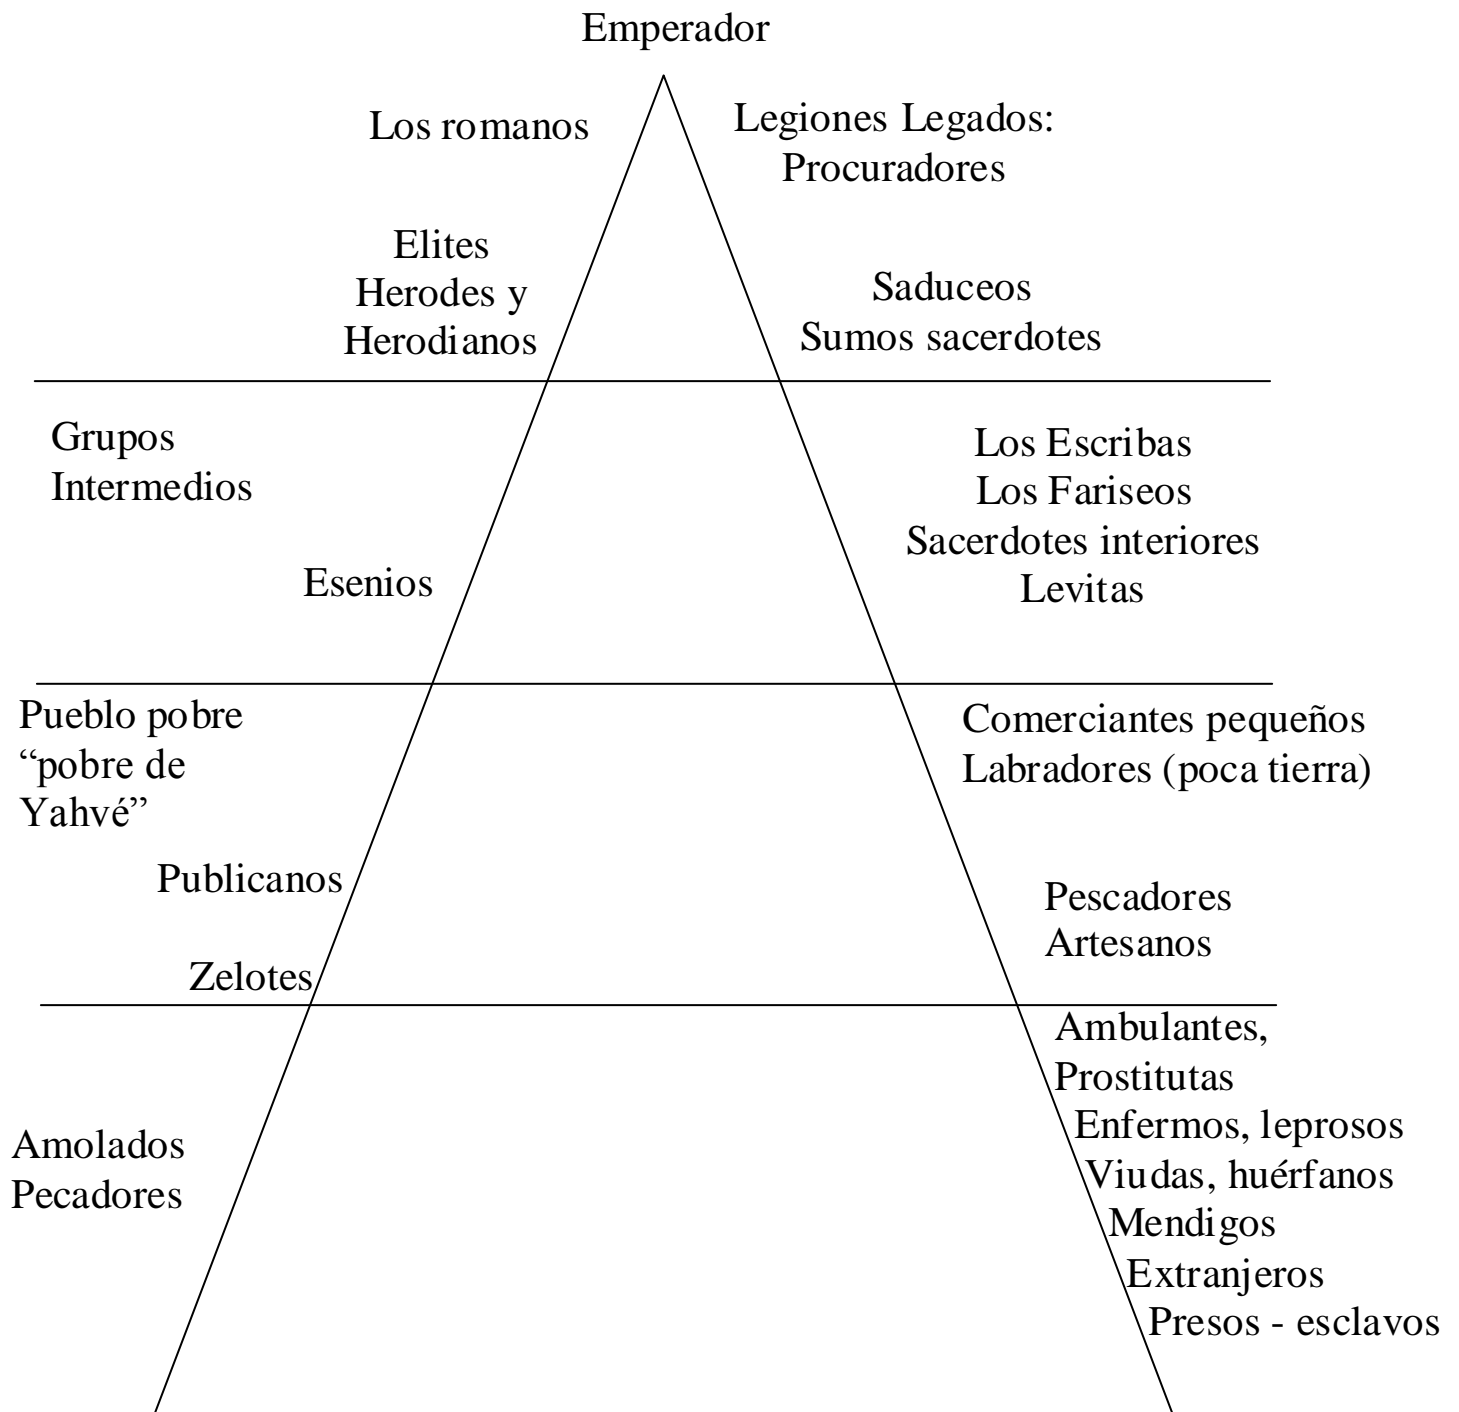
Emperador

Los romanos

Legiones Legados:
Procuradores

Elites
Herodes y
Herodianos

Saduceos
Sumos sacerdotes

Grupos
Intermedios

Los Escribas
Los Fariseos
Sacerdotes interiores
Levitas

Esenios

Pueblo pobre
"pobre de
Yahvé"

Comerciantes pequeños
Labradores (poca tierra)

Publicanos

Pescadores
Artesanos

Zelotes

Ambulantes,
Prostitutas
Enfermos, leprosos
Viudas, huérfanos
Mendigos
Extranjeros
Presos - esclavos

Amolados
Pecadores